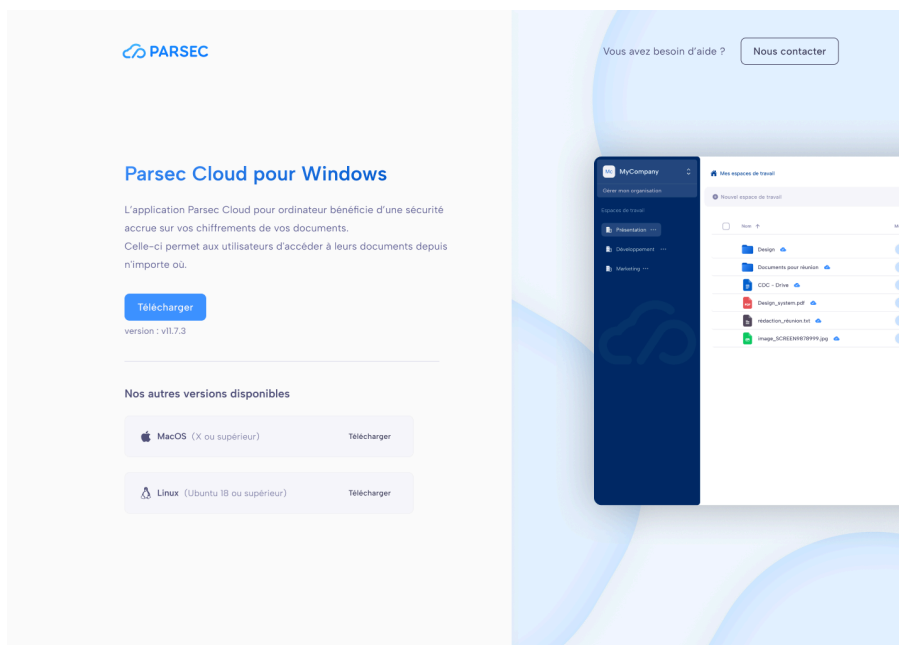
PARSEC

Vous avez besoin d'aide ? Nous contacter

Parsec Cloud pour Windows

L'application Parsec Cloud pour ordinateur bénéficie d'une sécurité accrue sur vos chiffrements de vos documents.
Celle-ci permet aux utilisateurs d'accéder à leurs documents depuis n'importe où.

Télécharger

version : v1.7.3

Nos autres versions disponibles

MacOS (X ou supérieur) Télécharger

Linux (Ubuntu 18 ou supérieur) Télécharger

MC MyCompany
Gérer mon organisation
Espaces de travail
Présentation ···
Développement ···
Marketing ···

Mes espaces de travail
Nouvel espace de travail
Nom
Design
Documents pour réunion
CDC - Drive
Design_system.pdf
rédaction_réunion.txt
image_SCREEN9878999.jpg